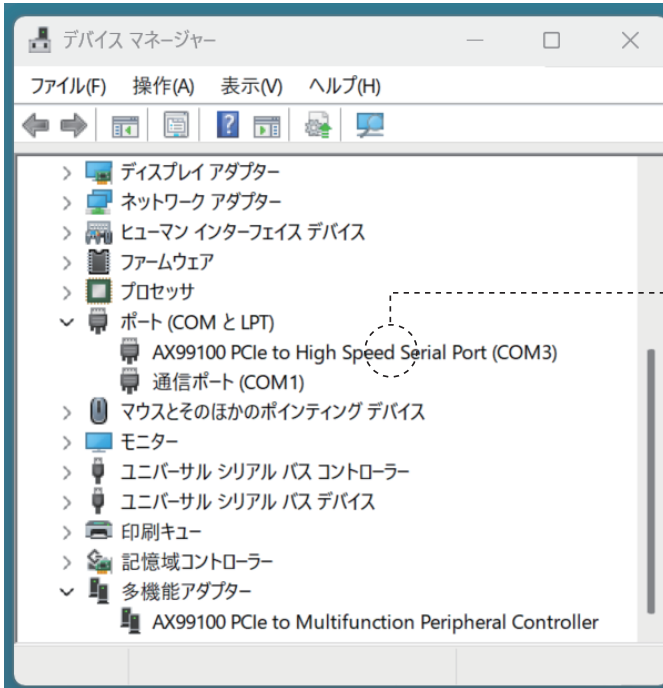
デバイス マネージャー

ファイル(F) 操作(A) 表示(V) ヘルプ(H)

ディスプレイ アダプター
ネットワーク アダプター
ヒューマン インターフェイス デバイス
ファームウェア
プロセッサ
ポート (COM と LPT)
AX99100 PCIe to High Speed Serial Port (COM3)
通信ポート (COM1)
マウスとそのほかのポインティング デバイス
モニター
ユニバーサル シリアル バス コントローラー
ユニバーサル シリアル バス デバイス
印刷キュー
記憶域コントローラー
多機能アダプター
AX99100 PCIe to Multifunction Peripheral Controller